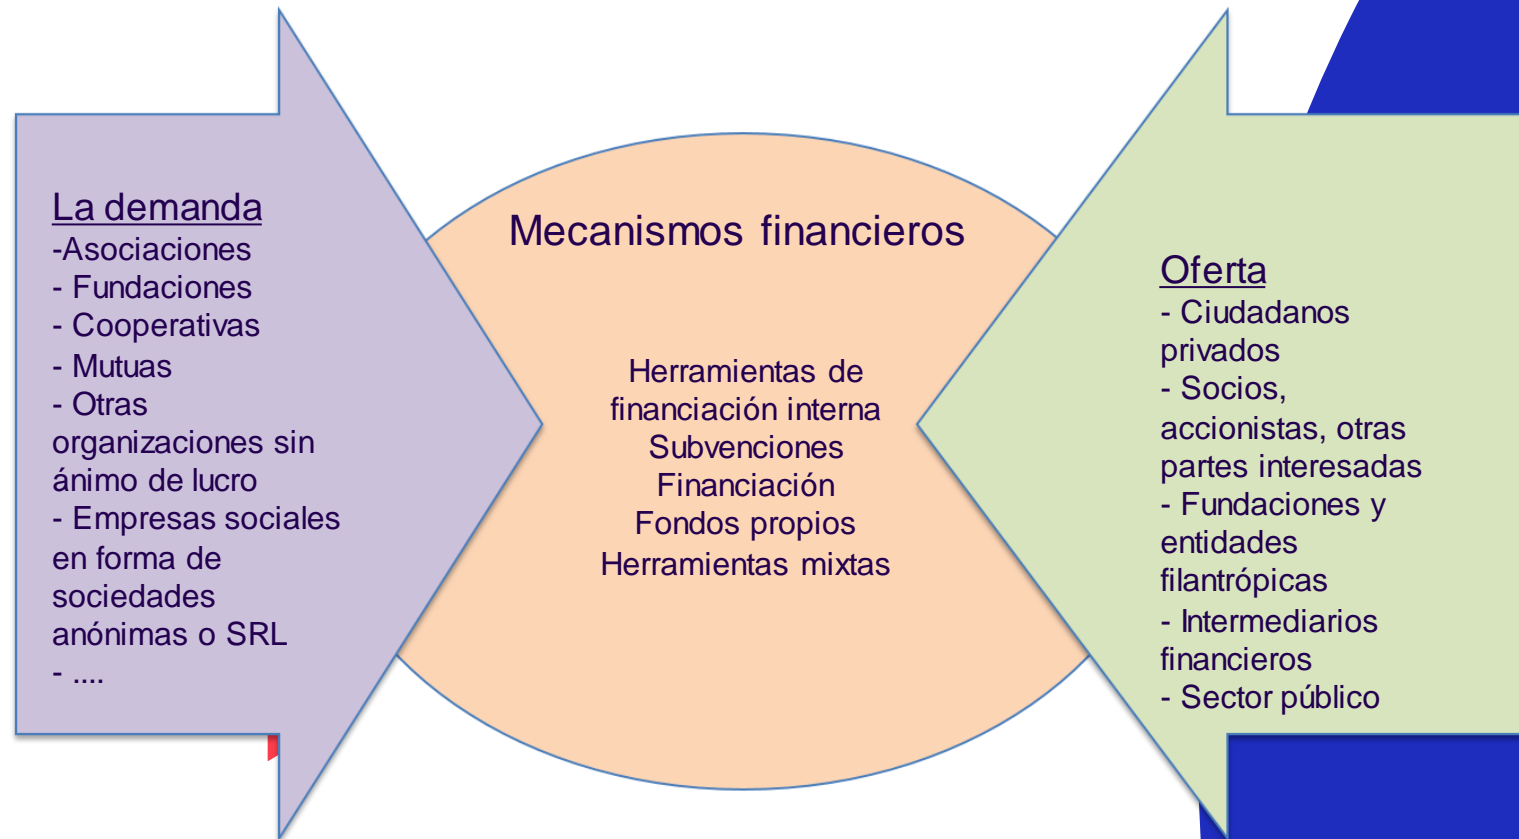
La demanda
-Asociaciones
- Fundaciones
- Cooperativas
- Mutuas
- Otras organizaciones sin ánimo de lucro
- Empresas sociales en forma de sociedades anónimas o SRL
- ....

Mecanismos financieros

Herramientas de financiación interna
Subvenciones
Financiación
Fondos propios
Herramientas mixtas

Oferta
- Ciudadanos privados
- Socios, accionistas, otras partes interesadas
- Fundaciones y entidades filantrópicas
- Intermediarios financieros
- Sector público